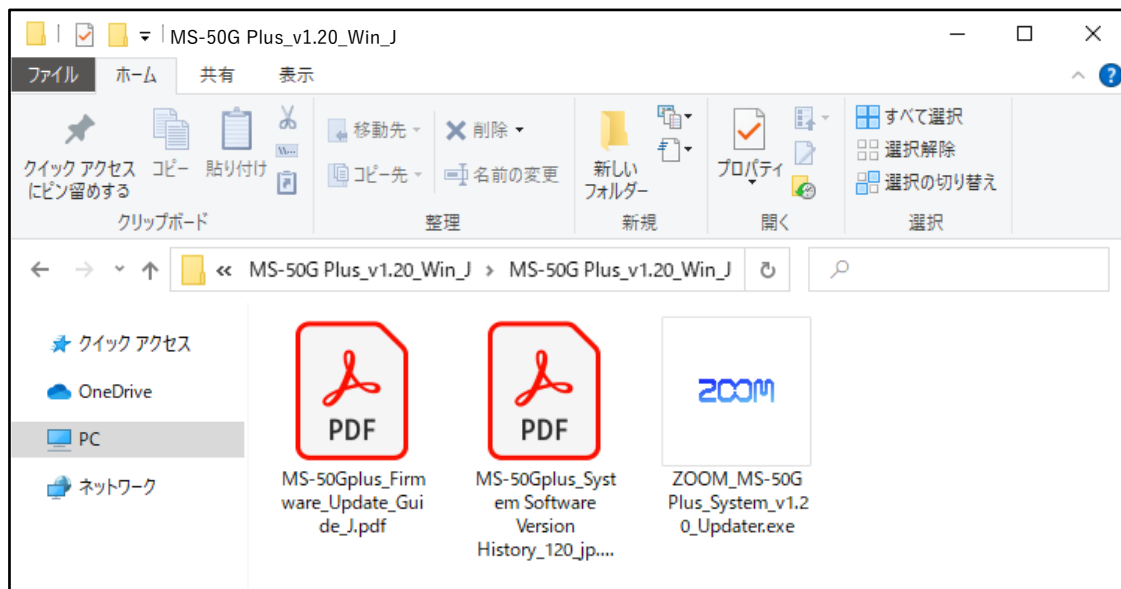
MS-50G Plus_v1.20_Win_J

ファイル ホーム 共有 表示

クイック アクセスにピン留めする コピー 貼り付け
クリップボード

移動先 削除 コピー先 名前の変更
整理

新しいフォルダー
新規

プロパティ
開く

すべて選択 選択解除 選択の切り替え
選択

« MS-50G Plus_v1.20_Win_J › MS-50G Plus_v1.20_Win_J

クイック アクセス
OneDrive
PC
ネットワーク

PDF
MS-50Gplus_Firmware_Update_Guide_J.pdf

PDF
MS-50Gplus_System Software Version History_120_jp....

ZOOM
ZOOM_MS-50G Plus_System_v1.20_Updater.exe